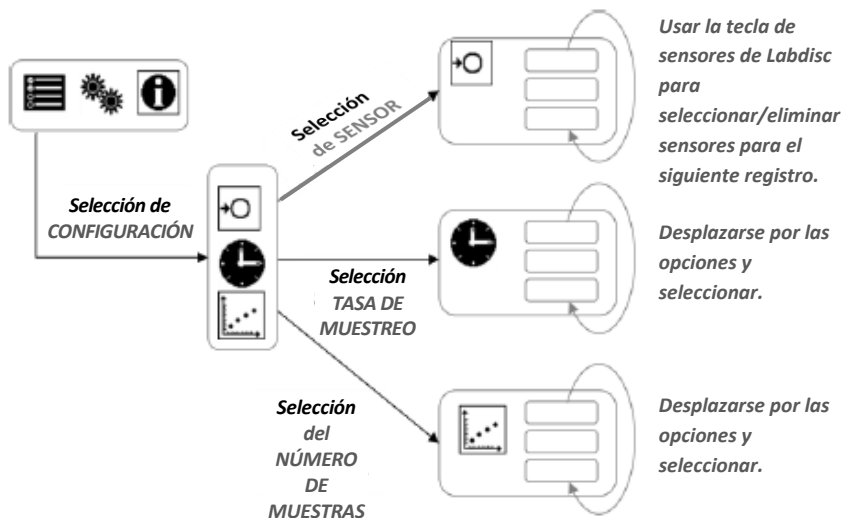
Selección de CONFIGURACIÓN

Selección de SENSOR

Usar la tecla de sensores de Labdisc para seleccionar/eliminar sensores para el siguiente registro.

Selección TASA DE MUESTREO

Desplazarse por las opciones y seleccionar.

Selección del NÚMERO DE MUESTRAS

Desplazarse por las opciones y seleccionar.